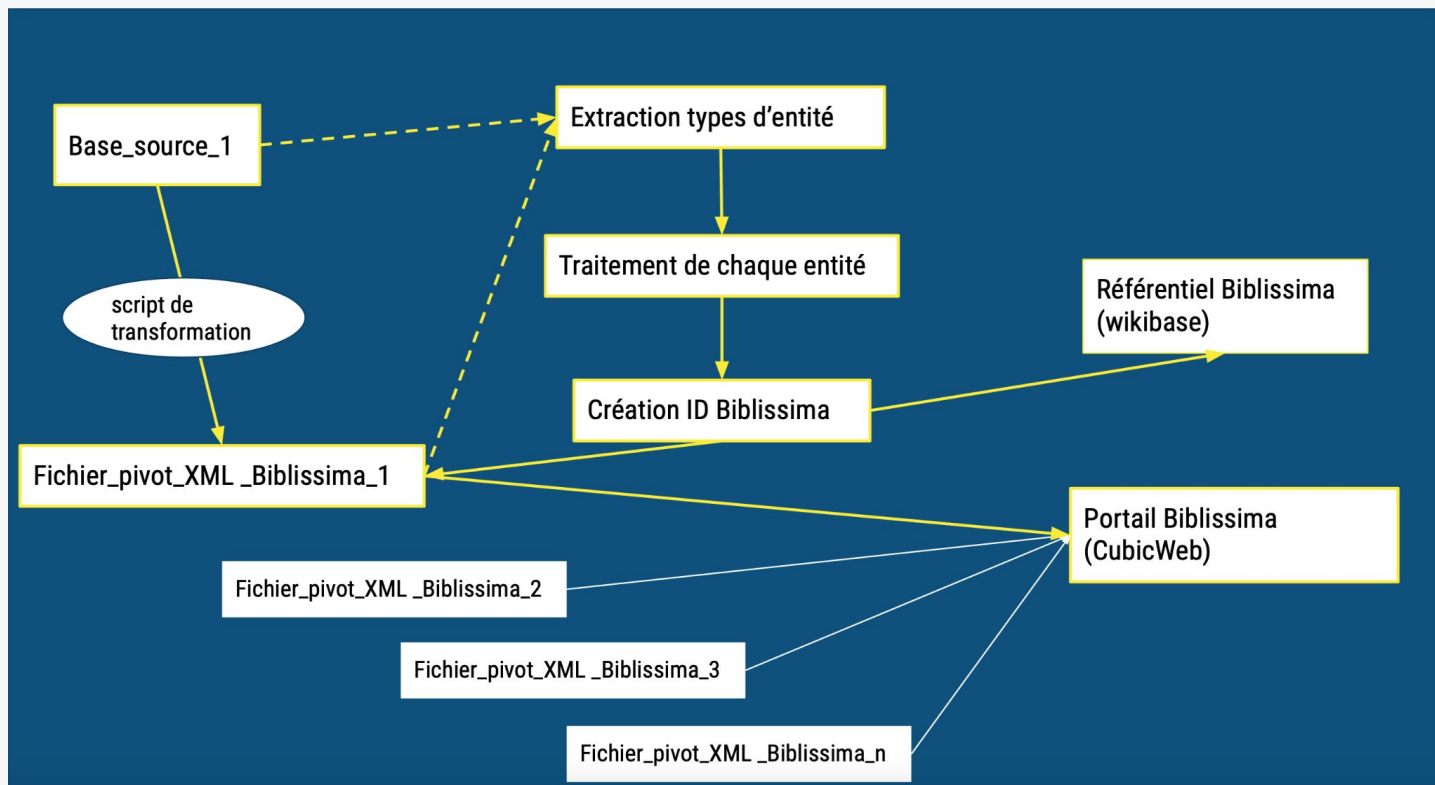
Base_source_1

Extraction types d'entité

Traitement de chaque entité

Référentiel Biblissima (wikibase)

script de transformation

Création ID Biblissima

Fichier_pivot_XML _Biblissima_1

Portail Biblissima (CubicWeb)

Fichier_pivot_XML _Biblissima_2

Fichier_pivot_XML _Biblissima_3

Fichier_pivot_XML _Biblissima_n